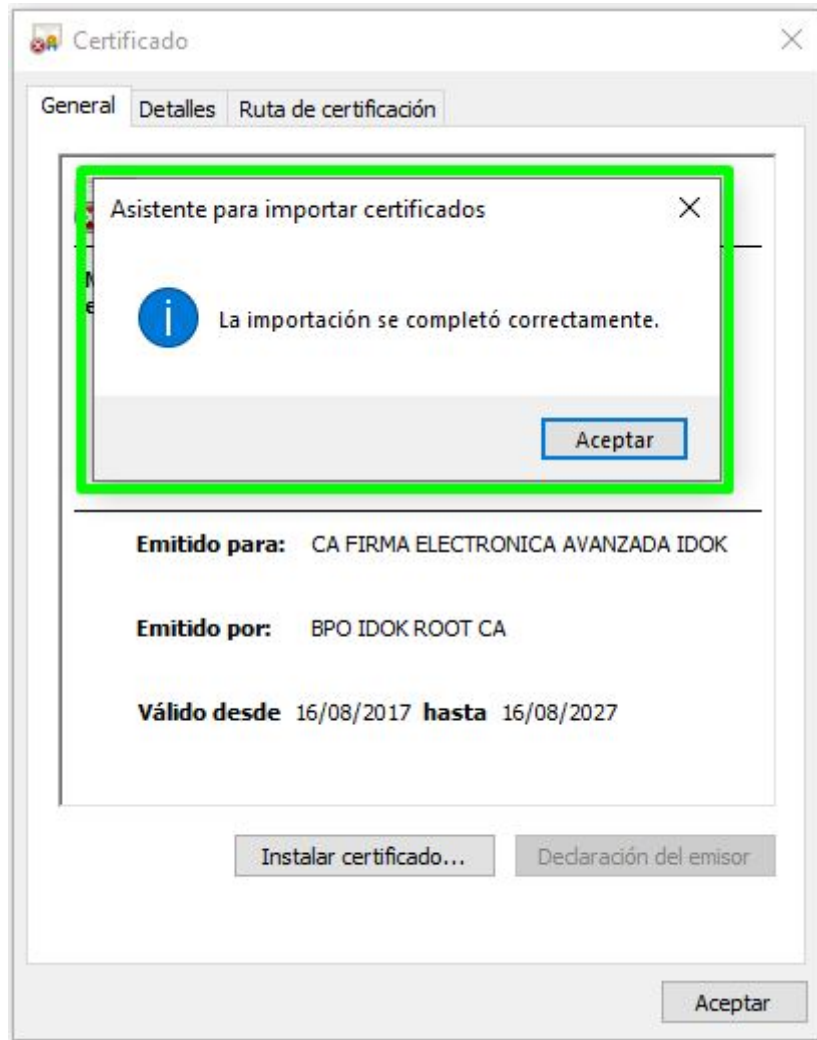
Certificado

General Detalles Ruta de certificación

Asistente para importar certificados

La importación se completó correctamente.

Aceptar

Emitido para: CA FIRMA ELECTRONICA AVANZADA IDOK

Emitido por: BPO IDOK ROOT CA

Válido desde 16/08/2017 hasta 16/08/2027

Instalar certificado... Declaración del emisor

Aceptar